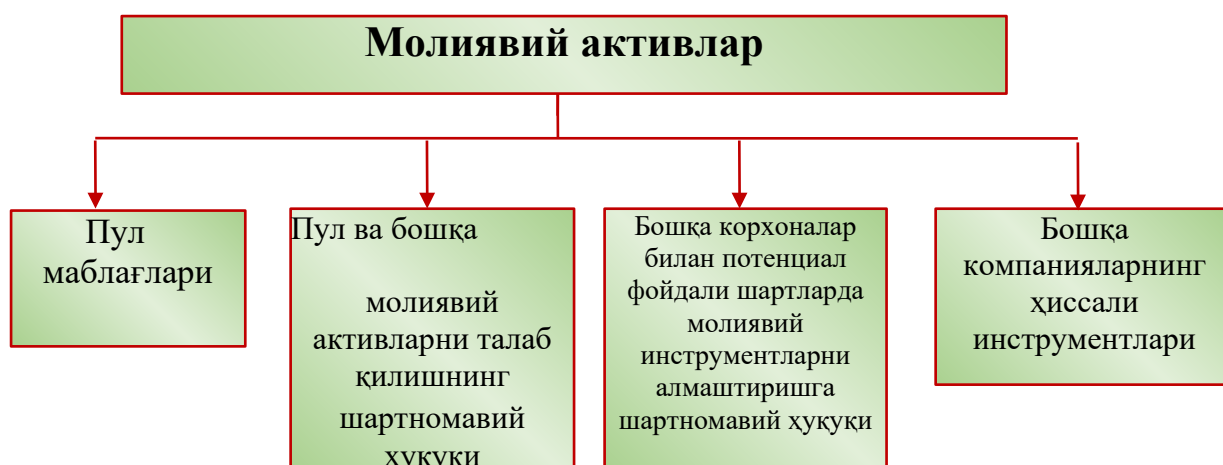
Молиявий активлар

Пул маблағлари

Пул ва бошқа

молиявий активларни талаб қилишнинг шартномавий ҳуқуқи

Бошқа корхоналар билан потенциал фойдали шартларда молиявий инструментларни алмаштиришга шартномавий ҳуқуқи

Бошқа компанияларнинг ҳиссали инструментлари